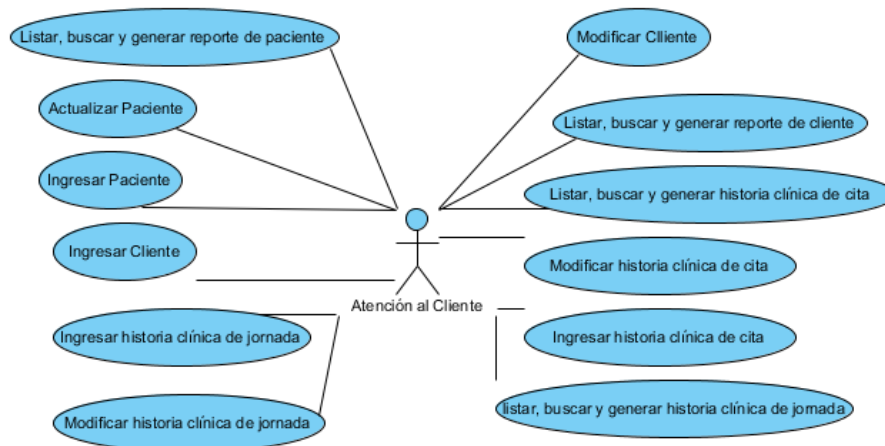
Listar, buscar y generar reporte de paciente

Actualizar Paciente

Ingresar Paciente

Ingresar Cliente

Ingresar historia clínica de jornada

Modificar historia clínica de jornada

Modificar Clliente

Listar, buscar y generar reporte de cliente

Listar, buscar y generar historia clínica de cita

Modificar historia clínica de cita

Ingresar historia clínica de cita

listar, buscar y generar historia clínica de jornada

Atención al Cliente